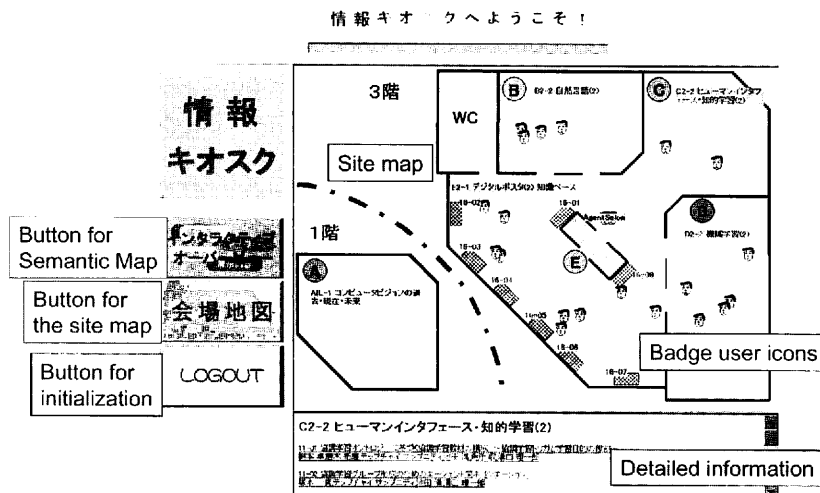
情報キオ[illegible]クへようこそ！

情報
キオスク

Button for Semantic Map

インタラクティブ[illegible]
オーバー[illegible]

Button for the site map

会場地図

Button for initialization

LOGOUT

3階

WC

B

B2-2 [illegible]

C

C2-2 ヒューマンインタフェース・知的学習(2)

Site map

E2-1 デジタルポスタ(2) 知識ベース

1階

A

AIL-1 コンピュータビジョンの過去・現在・未来

16-01

16-02

16-03

16-04

16-05

16-06

16-07

16-08

Agent Salon

E

D

D2-2 機械学習(2)

Badge user icons

C2-2 ヒューマンインタフェース・知的学習(2)

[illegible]

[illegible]

Detailed information